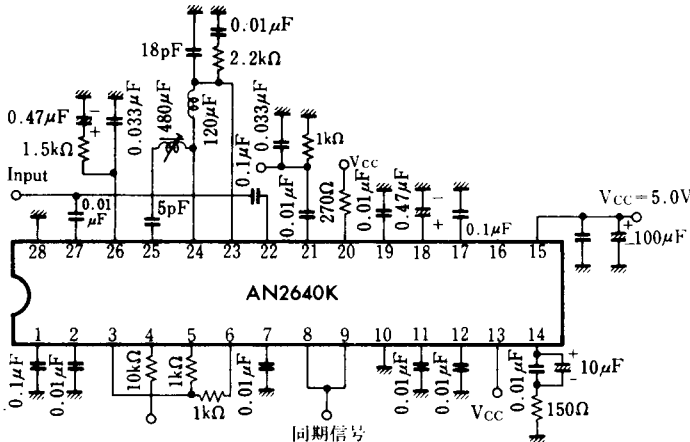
0.01μF
18pF
2.2kΩ
0.47μF
0.033μF
480μF
120μF
0.033μF
1.5kΩ
1kΩ
0.1μF
Vcc
Input
0.01 μF
5pF
0.01μF
270Ω
0.01μF
0.47μF
0.1μF
Vcc=5.0V
100μF
28
27
26
25
24
23
22
21
20
19
18
17
16
15
AN2640K
1
2
3
4
5
6
7
8
9
10
11
12
13
14
0.1μF
0.01μF
10kΩ
1kΩ
1kΩ
0.01μF
0.01μF
0.01μF
0.01μF
Vcc
0.01μF
10μF
150Ω
同期信号